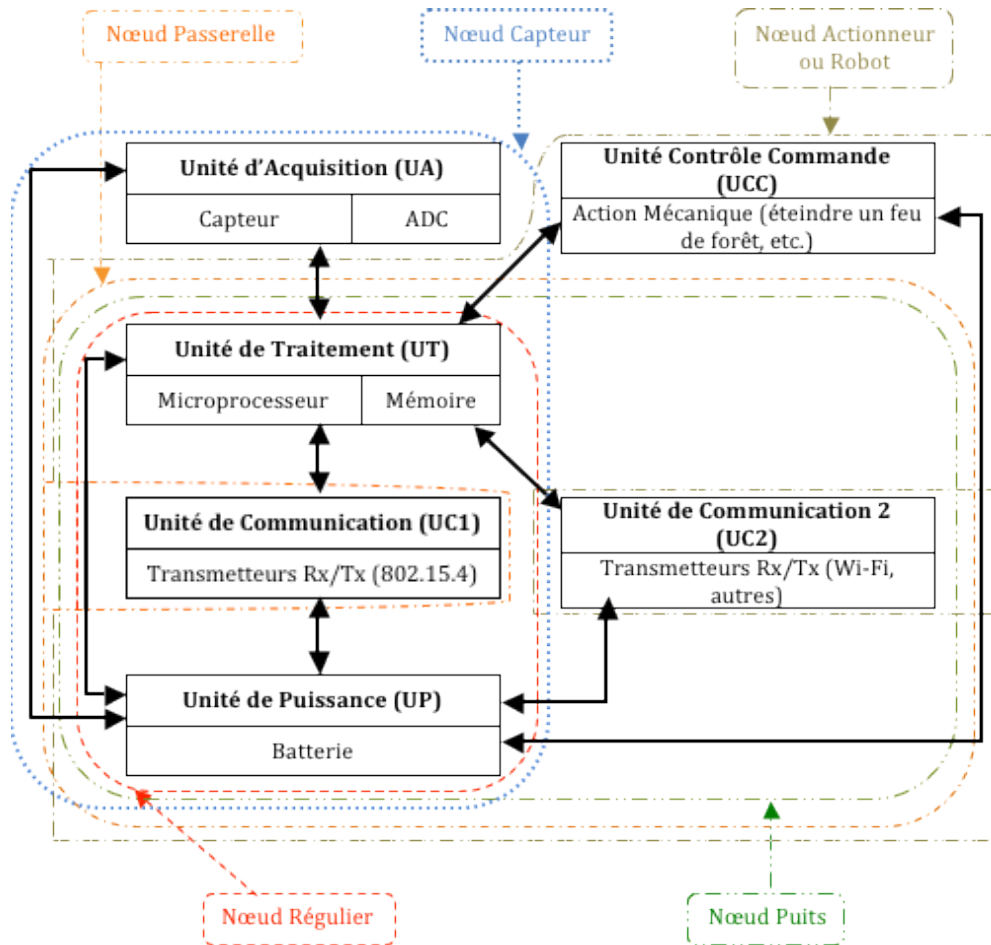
Nœud Passerelle

Nœud Capteur

Nœud Actionneur ou Robot

Unité d'Acquisition (UA)

Capteur | ADC

Unité Contrôle Commande (UCC)

Action Mécanique (éteindre un feu de forêt, etc.)

Unité de Traitement (UT)

Microprocesseur | Mémoire

Unité de Communication (UC1)

Transmetteurs Rx/Tx (802.15.4)

Unité de Communication 2 (UC2)

Transmetteurs Rx/Tx (Wi-Fi, autres)

Unité de Puissance (UP)

Batterie

Nœud Régulier

Nœud Puits